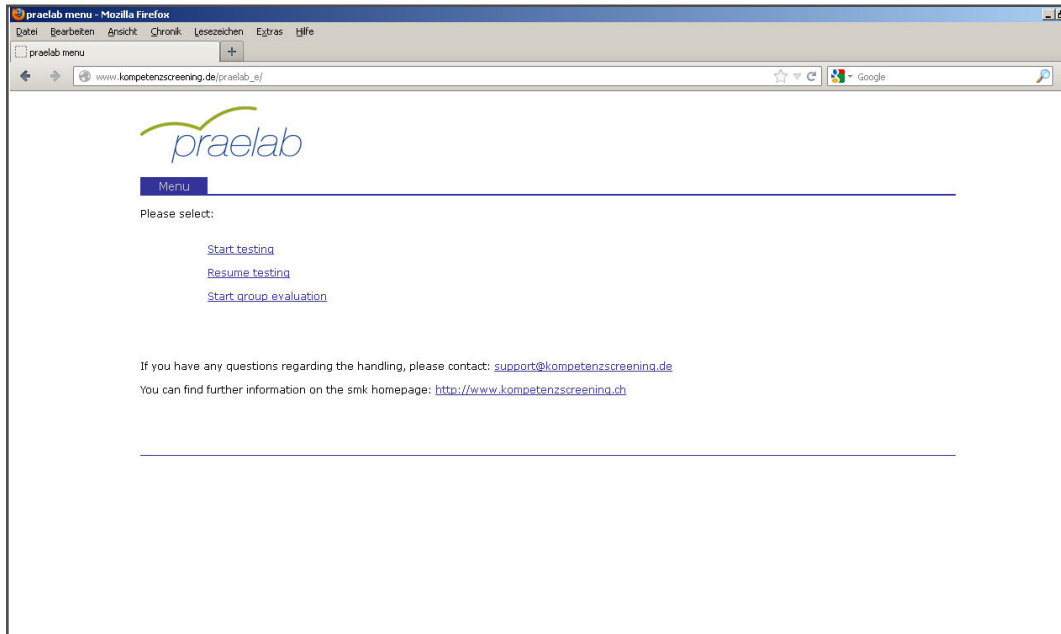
praelab menu - Mozilla Firefox

Datei Bearbeiten Ansicht Chronik Lesezeichen Extras Hilfe

praelab menu

+

www.kompetenzscreening.de/praelab_e/

Google

praelab

Menu

Please select:

Start testing

Resume testing

Start group evaluation

If you have any questions regarding the handling, please contact: support@kompetenzscreening.de

You can find further information on the smk homepage: http://www.kompetenzscreening.ch